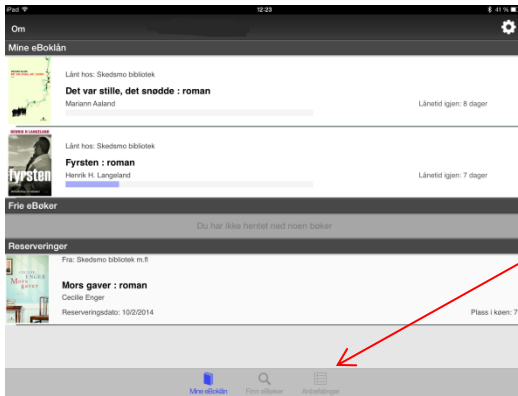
iPad 12:23 41 %

Om

Mine eBoklån

Lånt hos: Skedsmo bibliotek

Det var stille, det snødde : roman

Mariann Aaland

Lånetid igjen: 8 dager

HENRIK H. LANGELAND

fyrsten

Lånt hos: Skedsmo bibliotek

Fyrsten : roman

Henrik H. Langeland

Lånetid igjen: 7 dager

Frie eBoker

Du har ikke hentet ned noen boker

Reserveringer

CECILIE ENGER

Mors gaver

Fra: Skedsmo bibliotek m.fl

Mors gaver : roman

Cecilie Enger

Reserveringsdato: 10/2/2014

Plass i køen: 7

Mine eBoklån Finn eBoker Anbefalinger